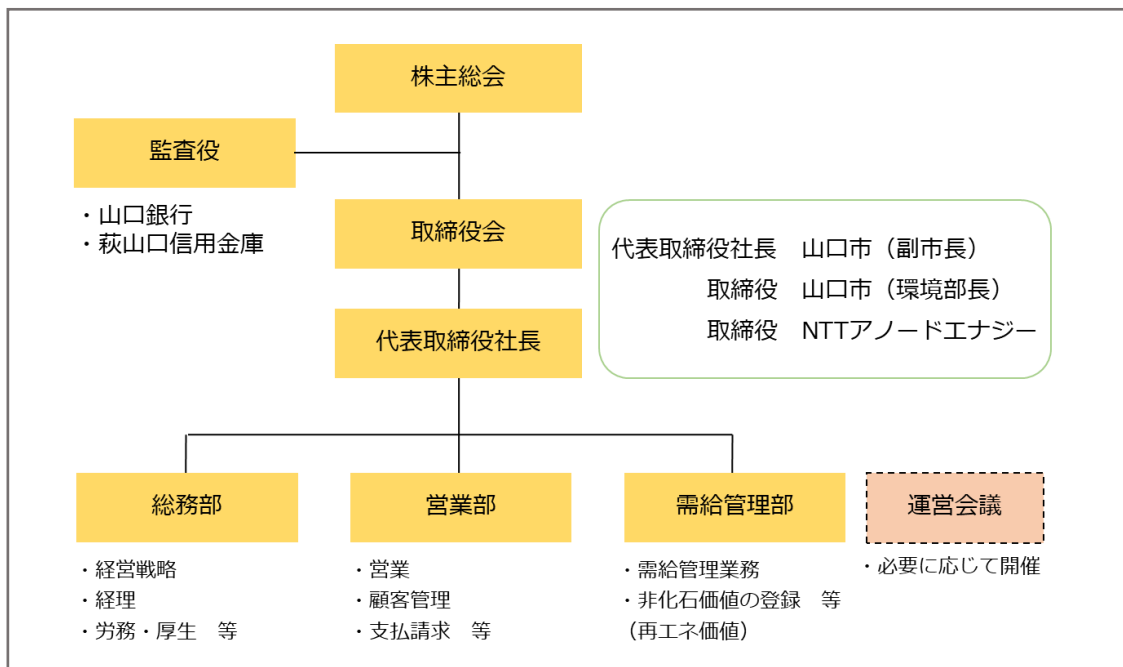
株主総会

監査役

・山口銀行
・萩山口信用金庫

取締役会

代表取締役社長　山口市（副市長）
取締役　山口市（環境部長）
取締役　NTTアノードエナジー

代表取締役社長

総務部

・経営戦略
・経理
・労務・厚生　等

営業部

・営業
・顧客管理
・支払請求　等

需給管理部

・需給管理業務
・非化石価値の登録　等
（再エネ価値）

運営会議

・必要に応じて開催